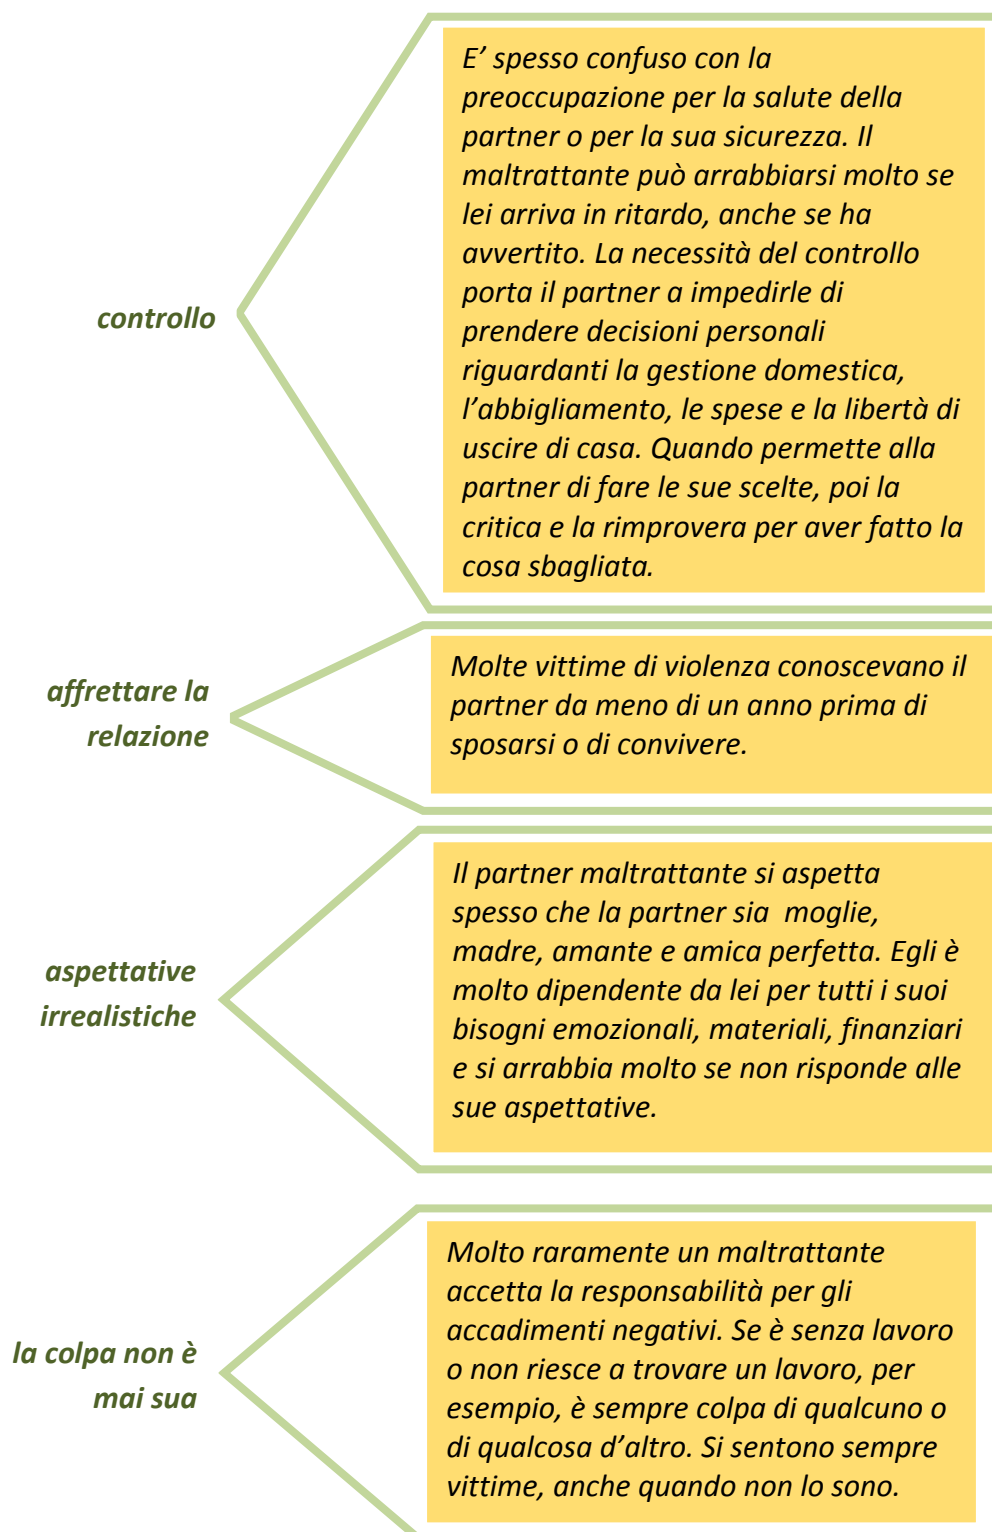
controllo

E' spesso confuso con la preoccupazione per la salute della partner o per la sua sicurezza. Il maltrattante può arrabbiarsi molto se lei arriva in ritardo, anche se ha avvertito. La necessità del controllo porta il partner a impedirle di prendere decisioni personali riguardanti la gestione domestica, l'abbigliamento, le spese e la libertà di uscire di casa. Quando permette alla partner di fare le sue scelte, poi la critica e la rimprovera per aver fatto la cosa sbagliata.

affrettare la relazione

Molte vittime di violenza conoscevano il partner da meno di un anno prima di sposarsi o di convivere.

aspettative irrealistiche

Il partner maltrattante si aspetta spesso che la partner sia moglie, madre, amante e amica perfetta. Egli è molto dipendente da lei per tutti i suoi bisogni emozionali, materiali, finanziari e si arrabbia molto se non risponde alle sue aspettative.

la colpa non è mai sua

Molto raramente un maltrattante accetta la responsabilità per gli accadimenti negativi. Se è senza lavoro o non riesce a trovare un lavoro, per esempio, è sempre colpa di qualcuno o di qualcosa d'altro. Si sentono sempre vittime, anche quando non lo sono.